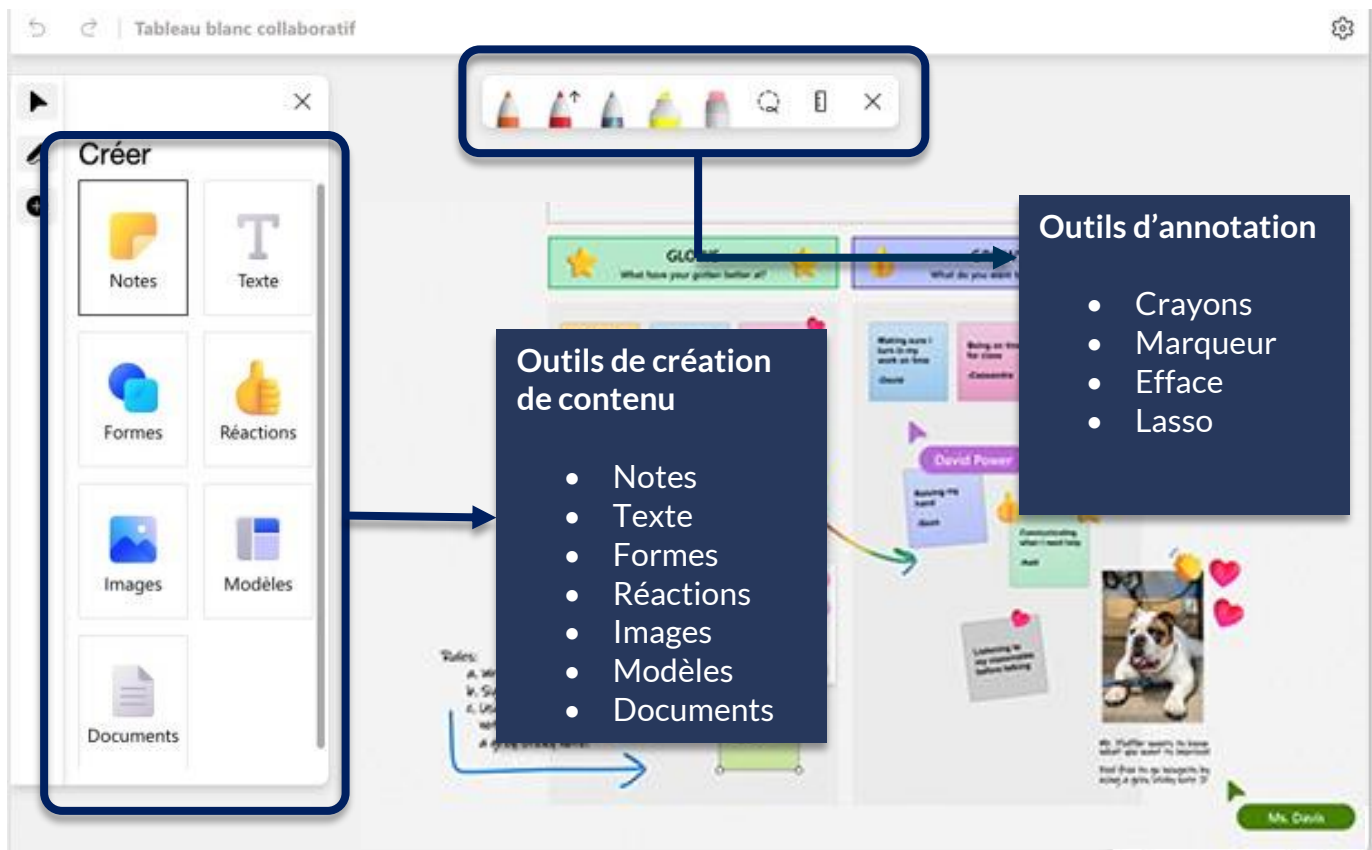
Tableau blanc collaboratif

Créer

Notes
Texte
Formes
Réactions
Images
Modèles
Documents

Outils de création de contenu

- Notes
- Texte
- Formes
- Réactions
- Images
- Modèles
- Documents

Outils d'annotation

- Crayons
- Marqueur
- Efface
- Lasso

GLOW
What have you gotten better at?

What do you want to

David Power

Rules:

Ms. Davis